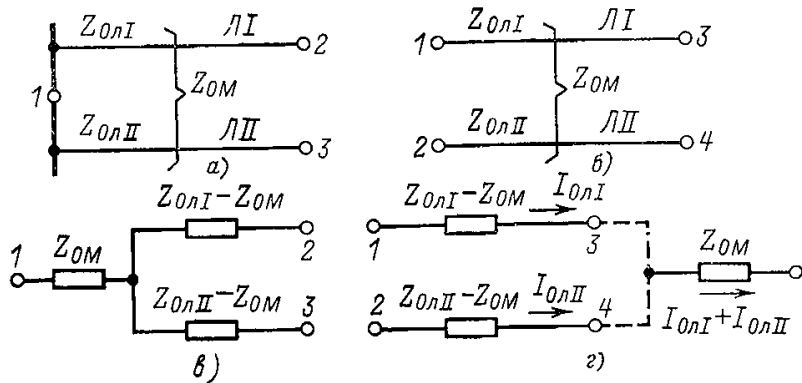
$Z_{0лI}$ $ЛI$ 2
1 $Z_{0M}$
$Z_{0лII}$ $ЛII$ 3
а)

1 $Z_{0лI}$ $ЛI$ 3
$Z_{0M}$
2 $Z_{0лII}$ $ЛII$ 4
б)

1 $Z_{0M}$ $Z_{0лI}-Z_{0M}$ 2
$Z_{0лII}-Z_{0M}$ 3
в)

1 $Z_{0лI}-Z_{0M}$ $I_{0лI}$ 3
2 $Z_{0лII}-Z_{0M}$ $I_{0лII}$ 4
$Z_{0M}$
$I_{0лI}+I_{0лII}$
г)